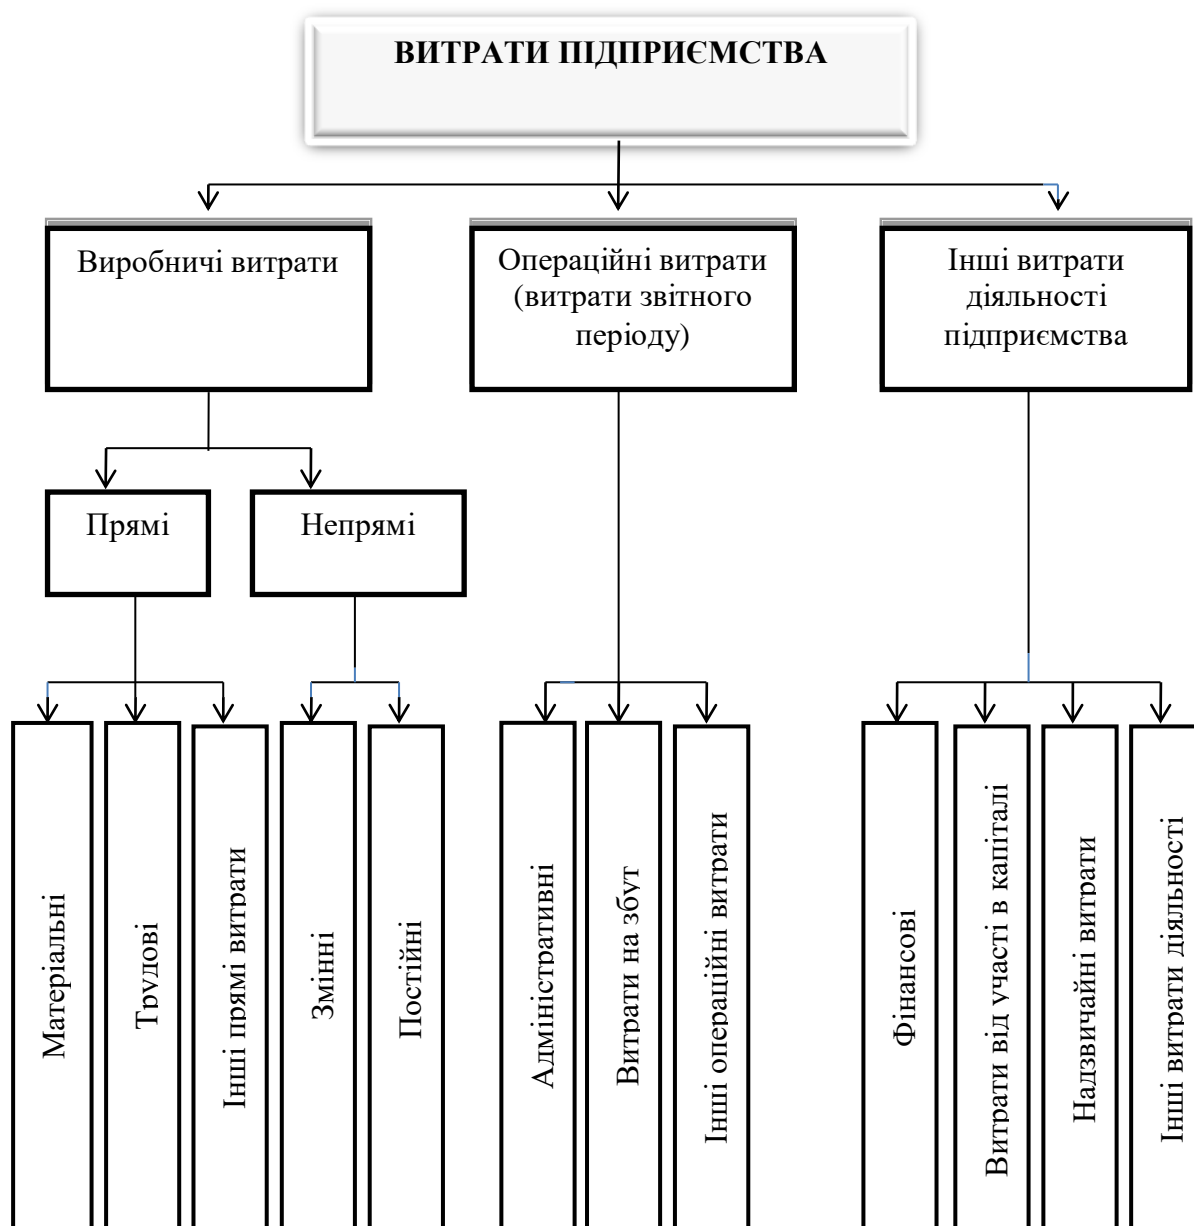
ВИТРАТИ ПІДПРИЄМСТВА

Виробничі витрати

Операційні витрати (витрати звітного періоду)

Інші витрати діяльності підприємства

Прямі

Непрямі

Матеріальні

Трудові

Інші прямі витрати

Змінні

Постійні

Адміністративні

Витрати на збут

Інші операційні витрати

Фінансові

Витрати від участі в капіталі

Надзвичайні витрати

Інші витрати діяльності